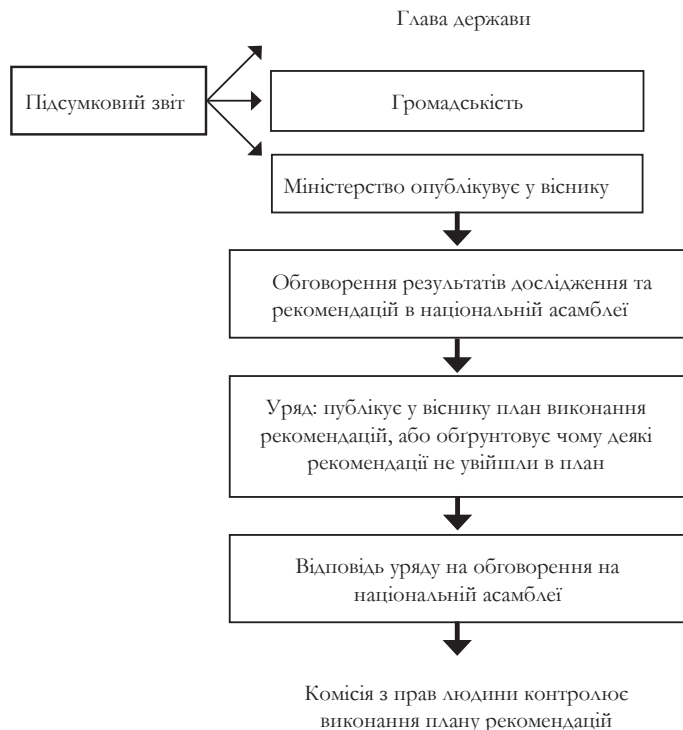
Глава держави

Підсумковий звіт

Громадськість

Міністерство опублікувує у віснику

Обговорення результатів дослідження та рекомендацій в національній асамблеї

Уряд: публікує у віснику план виконання рекомендацій, або обґрунтовує чому деякі рекомендації не увійшли в план

Відповідь уряду на обговорення на національній асамблеї

Комісія з прав людини контролює виконання плану рекомендацій